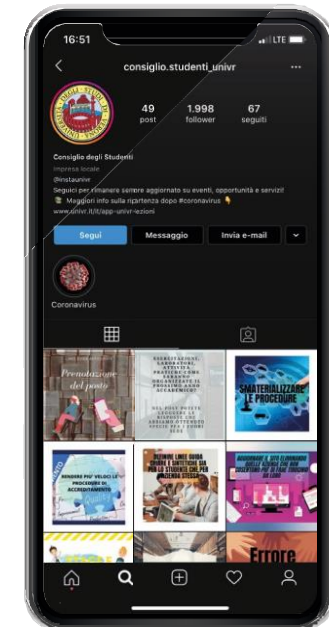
16:51

LTE

consiglio.studenti_univr

49
post

1.998
follower

67
seguiti

Consiglio degli Studenti
Impresa locale
@instaunivr
Seguici per rimanere sempre aggiornato su eventi, opportunità e servizi!
📚 Maggiori info sulla ripartenza dopo #coronavirus 👇
www.univr.it/it/app-univr-lezioni

Segui

Messaggio

Invia e-mail

Coronavirus

Prenotazione del posto

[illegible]

DEMATERIALIZZARE LE PROCEDURE

RENDERE PIU' VELOCI LE PROCEDURE DI ACCREDITAMENTO

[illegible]

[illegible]

Errore